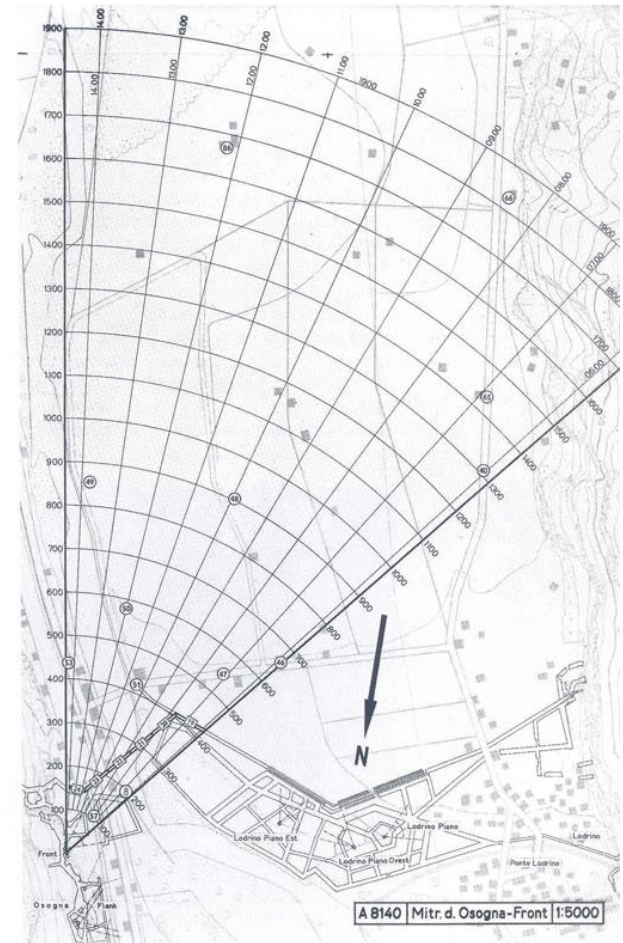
1900
1800
1700
1600
1500
1400
1300
1200
1100
1000
900
800
700
600
500
400
300
200
100

14.00
13.00
12.00
11.00
10.00
09.00
08.00
07.00
06.00
16.00
15.00
17.00
1900
1800
1700
1600
1500
1400
1300
1200
1100
1000
900
800
700
600
500
400
300
200
100

86
66
65
40
49
48
50
53
51
47
46
8
57

N

Lodrino Piano Est
Lodrino Piano
Lodrino Piano Ovest
Lodrino
Ponte Lodrino
Front
Osogna
Flank

A 8140 | Mitr. d. Osogna-Front | 1:5000